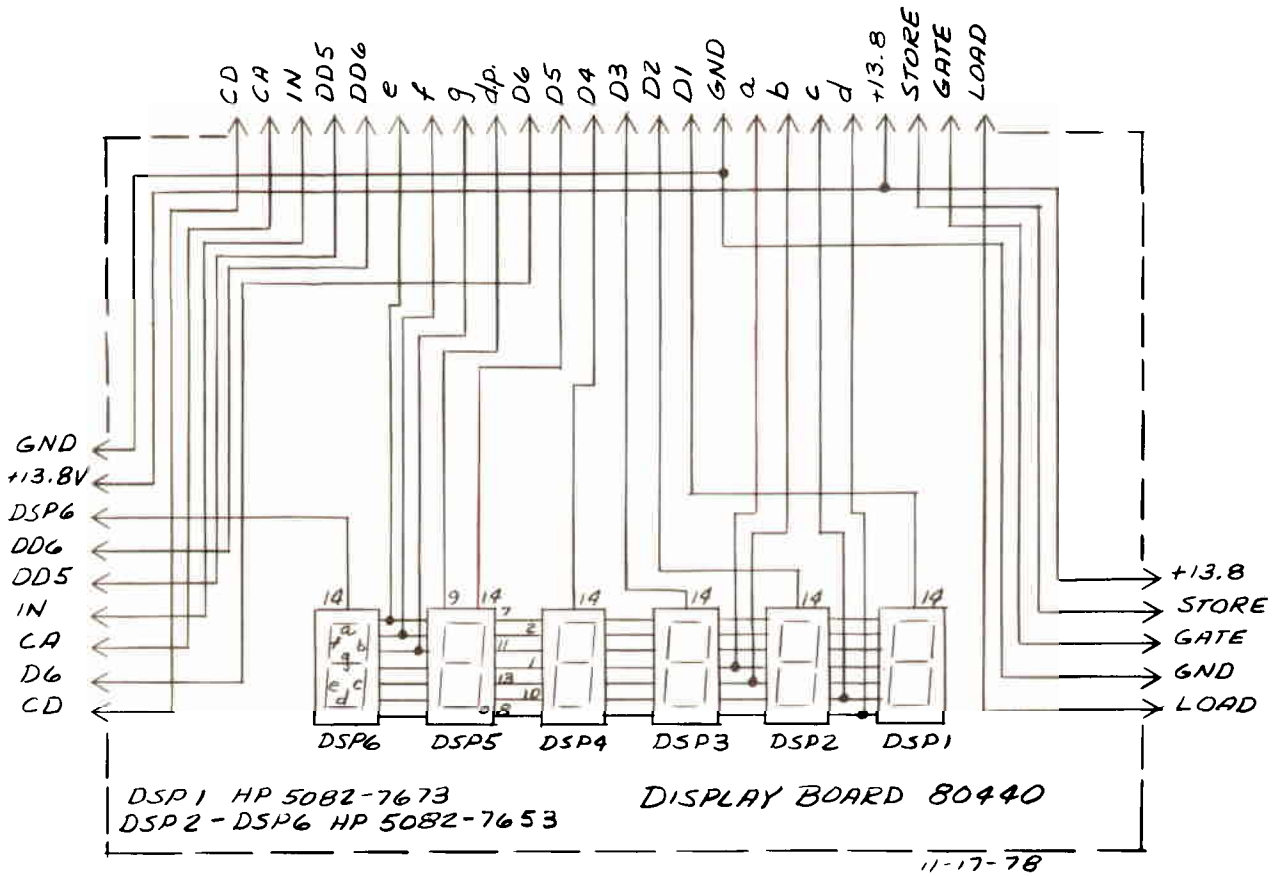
CD CA IN DD5 DD6 e f g d.p. D6 D5 D4 D3 D2 D1 GND a b c d +13.8 STORE GATE LOAD

GND
+13.8V
DSP6
DD6
DD5
IN
CA
D6
CD

+13.8
STORE
GATE
GND
LOAD

14 9 14 7 2 11 1 13 10 8 14 14 14 14

a f g b e d c

DSP6 DSP5 DSP4 DSP3 DSP2 DSP1

DSP1 HP 5082-7673
DSP2 - DSP6 HP 5082-7653

DISPLAY BOARD 80440

11-17-78